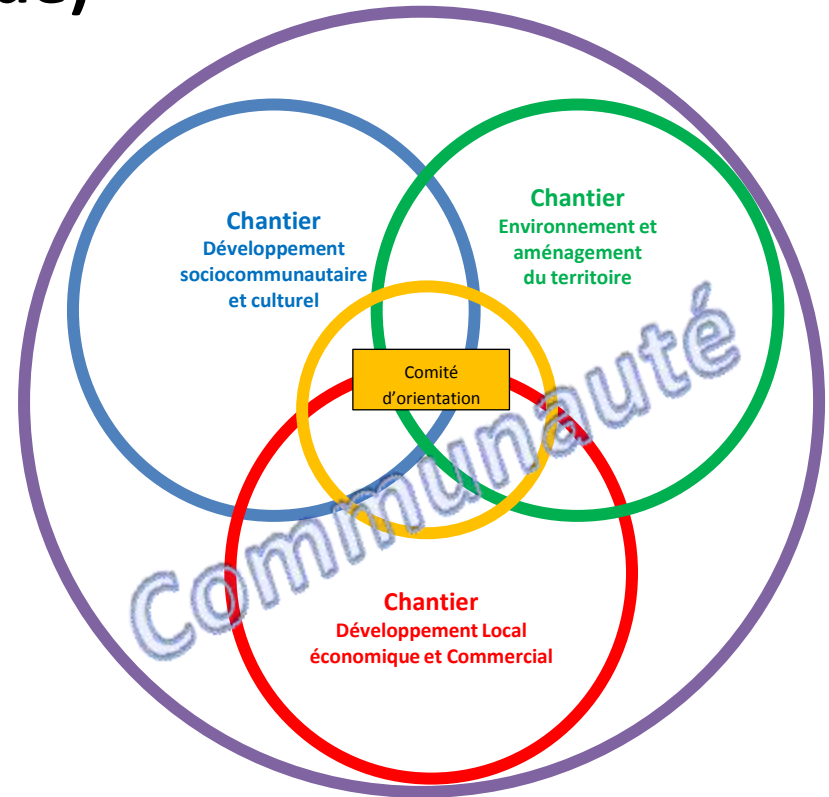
ue)

Chantier
Développement sociocommunautaire et culturel

Chantier
Environnement et aménagement du territoire

Comité d'orientation

Communauté

Chantier
Développement Local économique et Commercial